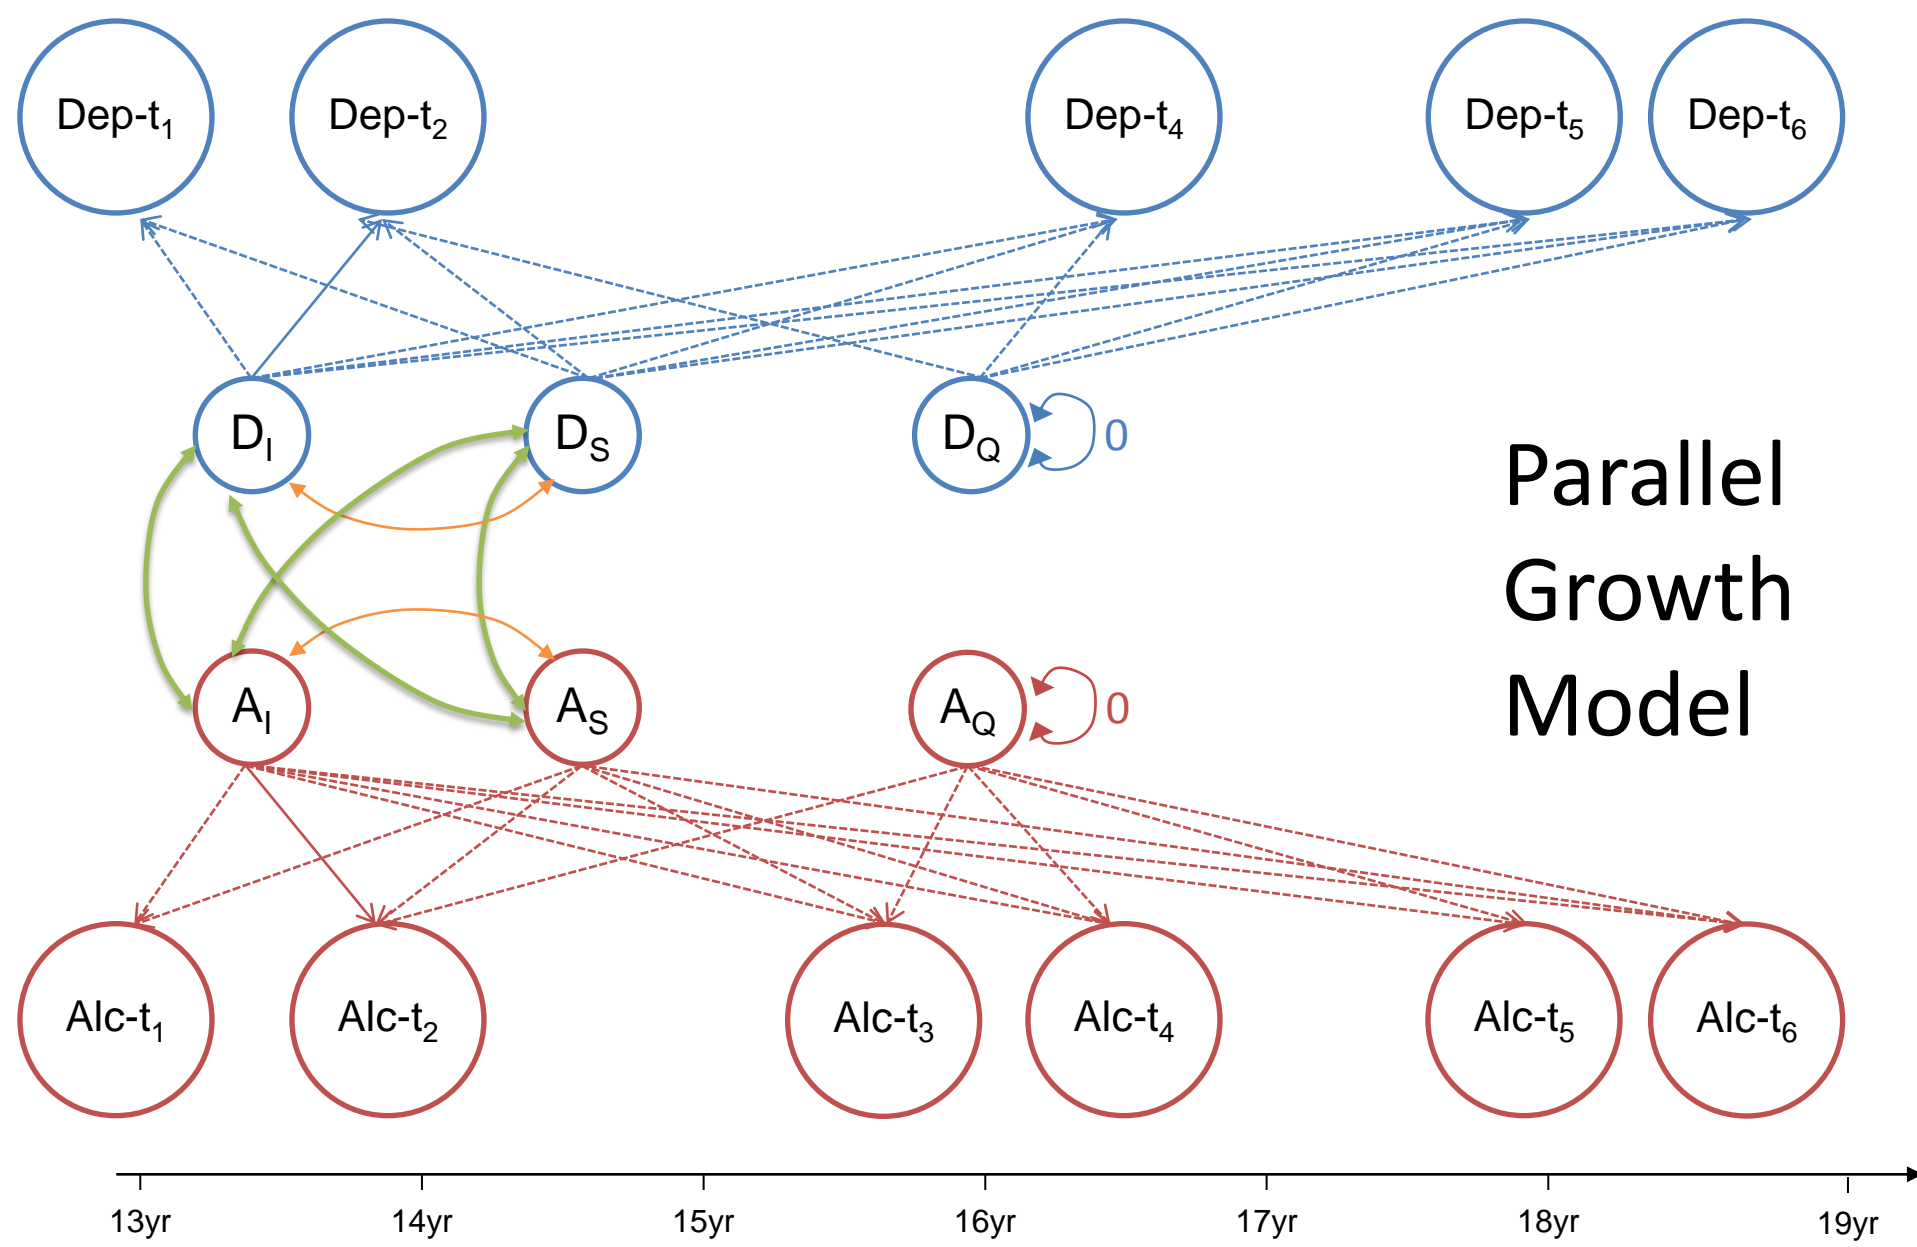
Dep-$t_1$ Dep-$t_2$ Dep-$t_4$ Dep-$t_5$ Dep-$t_6$

$D_I$ $D_S$ $D_Q$ 0

Parallel Growth Model

$A_I$ $A_S$ $A_Q$ 0

Alc-$t_1$ Alc-$t_2$ Alc-$t_3$ Alc-$t_4$ Alc-$t_5$ Alc-$t_6$

13yr 14yr 15yr 16yr 17yr 18yr 19yr